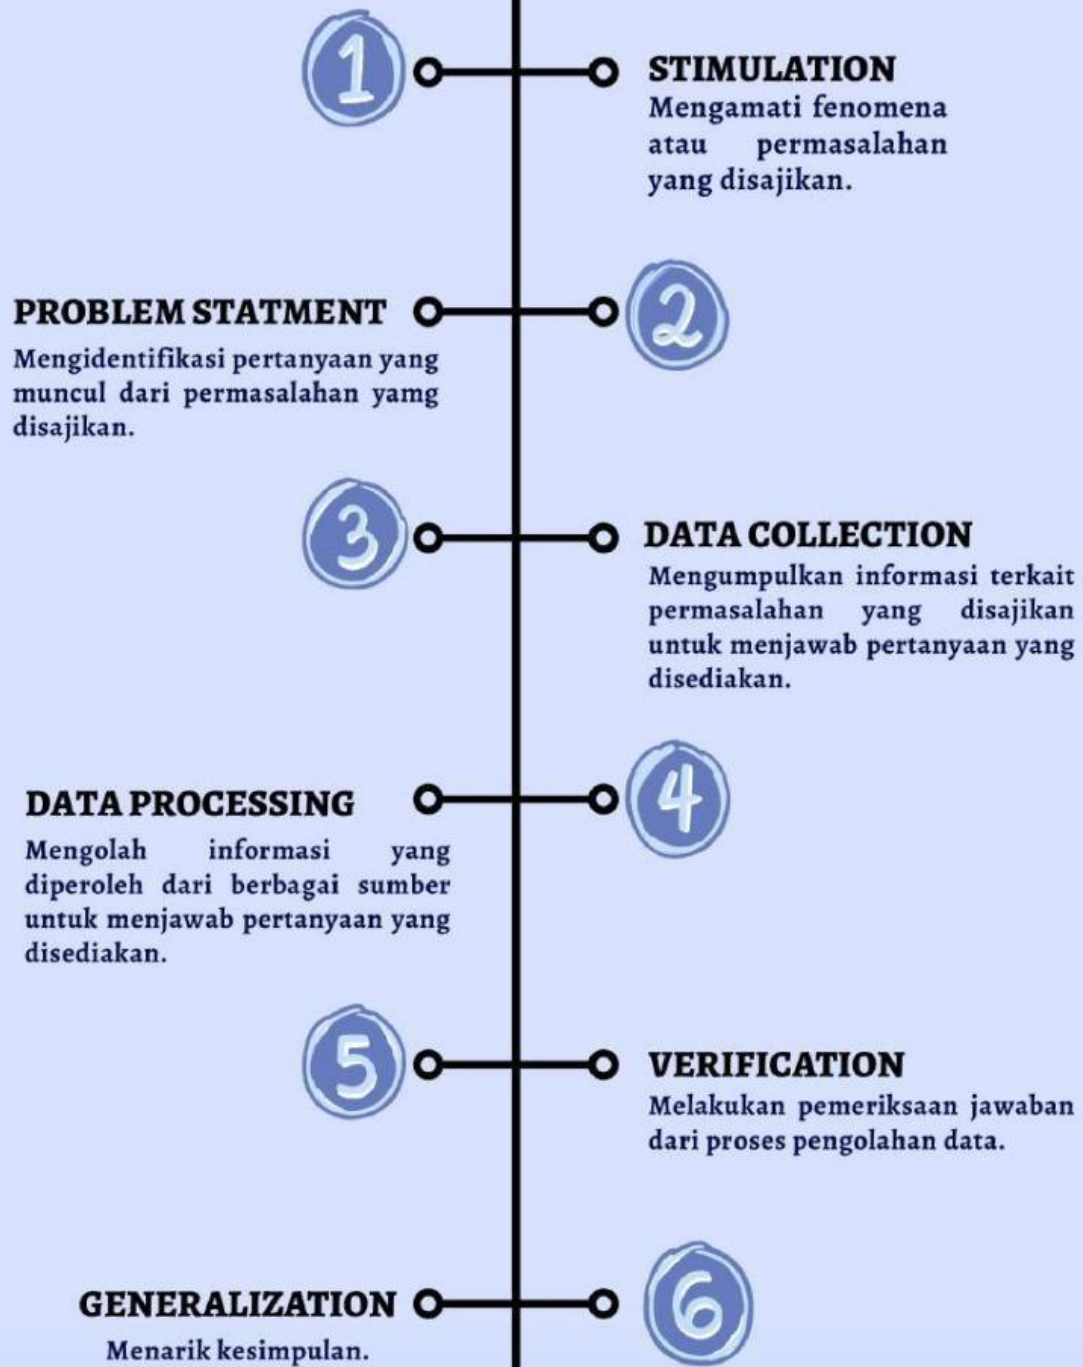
1

STIMULATION
Mengamati fenomena atau permasalahan yang disajikan.

PROBLEM STATMENT
Mengidentifikasi pertanyaan yang muncul dari permasalahan yamg disajikan.

2

3

DATA COLLECTION
Mengumpulkan informasi terkait permasalahan yang disajikan untuk menjawab pertanyaan yang disediakan.

DATA PROCESSING
Mengolah informasi yang diperoleh dari berbagai sumber untuk menjawab pertanyaan yang disediakan.

4

5

VERIFICATION
Melakukan pemeriksaan jawaban dari proses pengolahan data.

GENERALIZATION
Menarik kesimpulan.

6